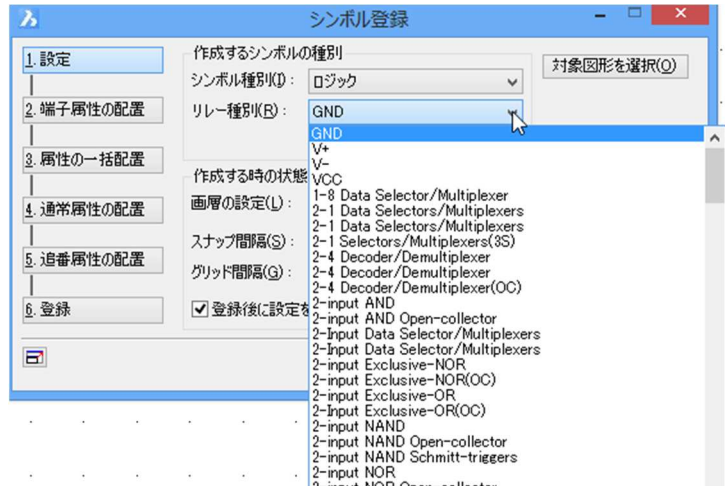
シンボル登録

1. 設定

2. 端子属性の配置

3. 属性の一括配置

4. 通常属性の配置

5. 追番属性の配置

6. 登録

作成するシンボルの種別

シンボル種別(I): ロジック

リレー種別(R): GND

対象図形を選択(O)

作成する時の状態

画層の設定(L):

スナップ間隔(S):

グリッド間隔(G):

☑ 登録後に設定を

GND
V+
V-
VCC
1-8 Data Selector/Multiplexer
2-1 Data Selectors/Multiplexers
2-1 Data Selectors/Multiplexers
2-1 Selectors/Multiplexers(3S)
2-4 Decoder/Demultiplexer
2-4 Decoder/Demultiplexer
2-4 Decoder/Demultiplexer(OC)
2-input AND
2-input AND Open-collector
2-Input Data Selector/Multiplexers
2-Input Data Selector/Multiplexers
2-input Exclusive-NOR
2-input Exclusive-NOR(OC)
2-input Exclusive-OR
2-Input Exclusive-OR(OC)
2-input NAND
2-input NAND Open-collector
2-input NAND Schmitt-triggers
2-input NOR
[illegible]